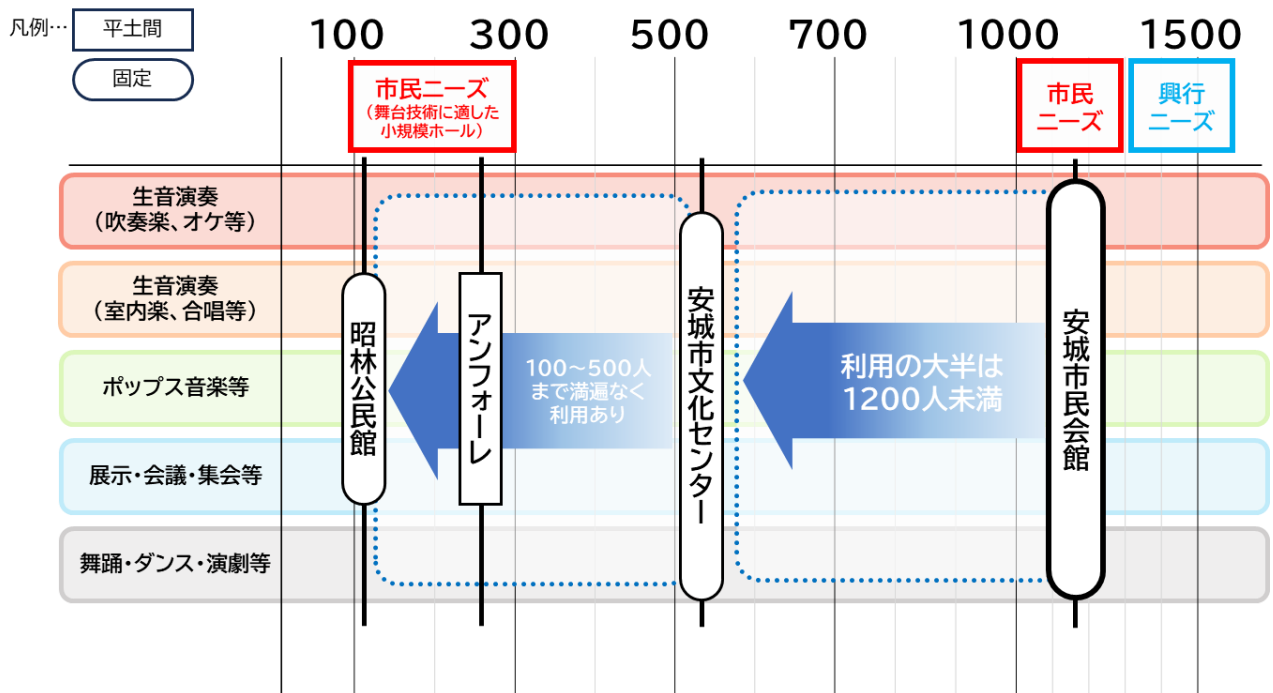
凡例… 平土間

固定

100 300 500 700 1000 1500

市民ニーズ
（舞台技術に適した小規模ホール）

市民ニーズ

興行ニーズ

生音演奏
（吹奏楽、オケ等）

生音演奏
（室内楽、合唱等）

ポップス音楽等

展示・会議・集会等

舞踊・ダンス・演劇等

昭林公民館

アンフォーレ

100～500人まで満遍なく利用あり

安城市文化センター

利用の大半は1200人未満

安城市民会館